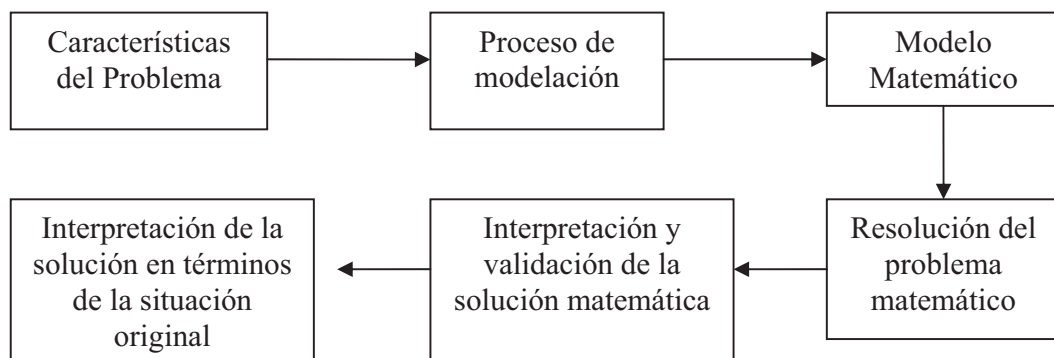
Características del Problema

Proceso de modelación

Modelo Matemático

Resolución del problema matemático

Interpretación y validación de la solución matemática

Interpretación de la solución en términos de la situación original